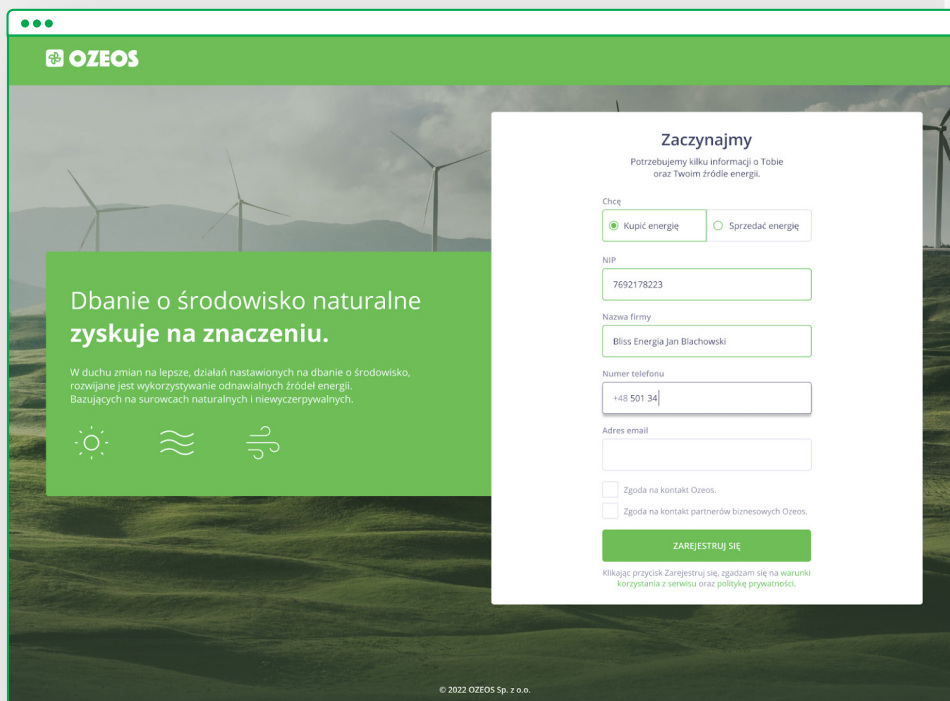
OZEOS

Dbanie o środowisko naturalne **zyskuje na znaczeniu.**

W duchu zmian na lepsze, działań nastawionych na dbanie o środowisko, rozwijane jest wykorzystywanie odnawialnych źródeł energii. Bazujących na surowcach naturalnych i niewyczerpywalnych.

Zaczynajmy

Potrzebujemy kilku informacji o Tobie oraz Twoim źródle energii.

Chcę

Kupić energię

Sprzedać energię

NIP

7692178223

Nazwa firmy

Bliss Energia Jan Blachowski

Numer telefonu

+48 501 34

Adres email

Zgoda na kontakt Ozeos.

Zgoda na kontakt partnerów biznesowych Ozeos.

ZAREJESTRUJ SIĘ

Klikając przycisk Zarejestruj się, zgadzam się na warunki korzystania z serwisu oraz politykę prywatności.

© 2022 OZEOS Sp. z o.o.